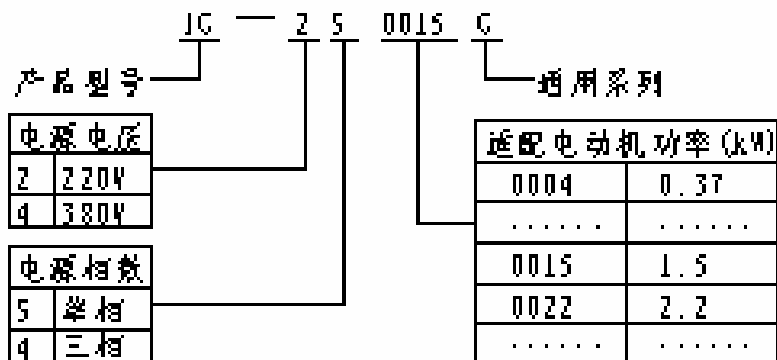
JG — 2 S 0015 G

产品型号

通用系列

| 电源电压 | |
|---|---|
| 2 | 220V |
| 4 | 380V |

| 电源相数 | |
|---|---|
| S | 单相 |
| 4 | 三相 |

| 适配电动机功率(kW) | |
|---|---|
| 0004 | 0.37 |
| ...... | ...... |
| 0015 | 1.5 |
| 0022 | 2.2 |
| ...... | ...... |